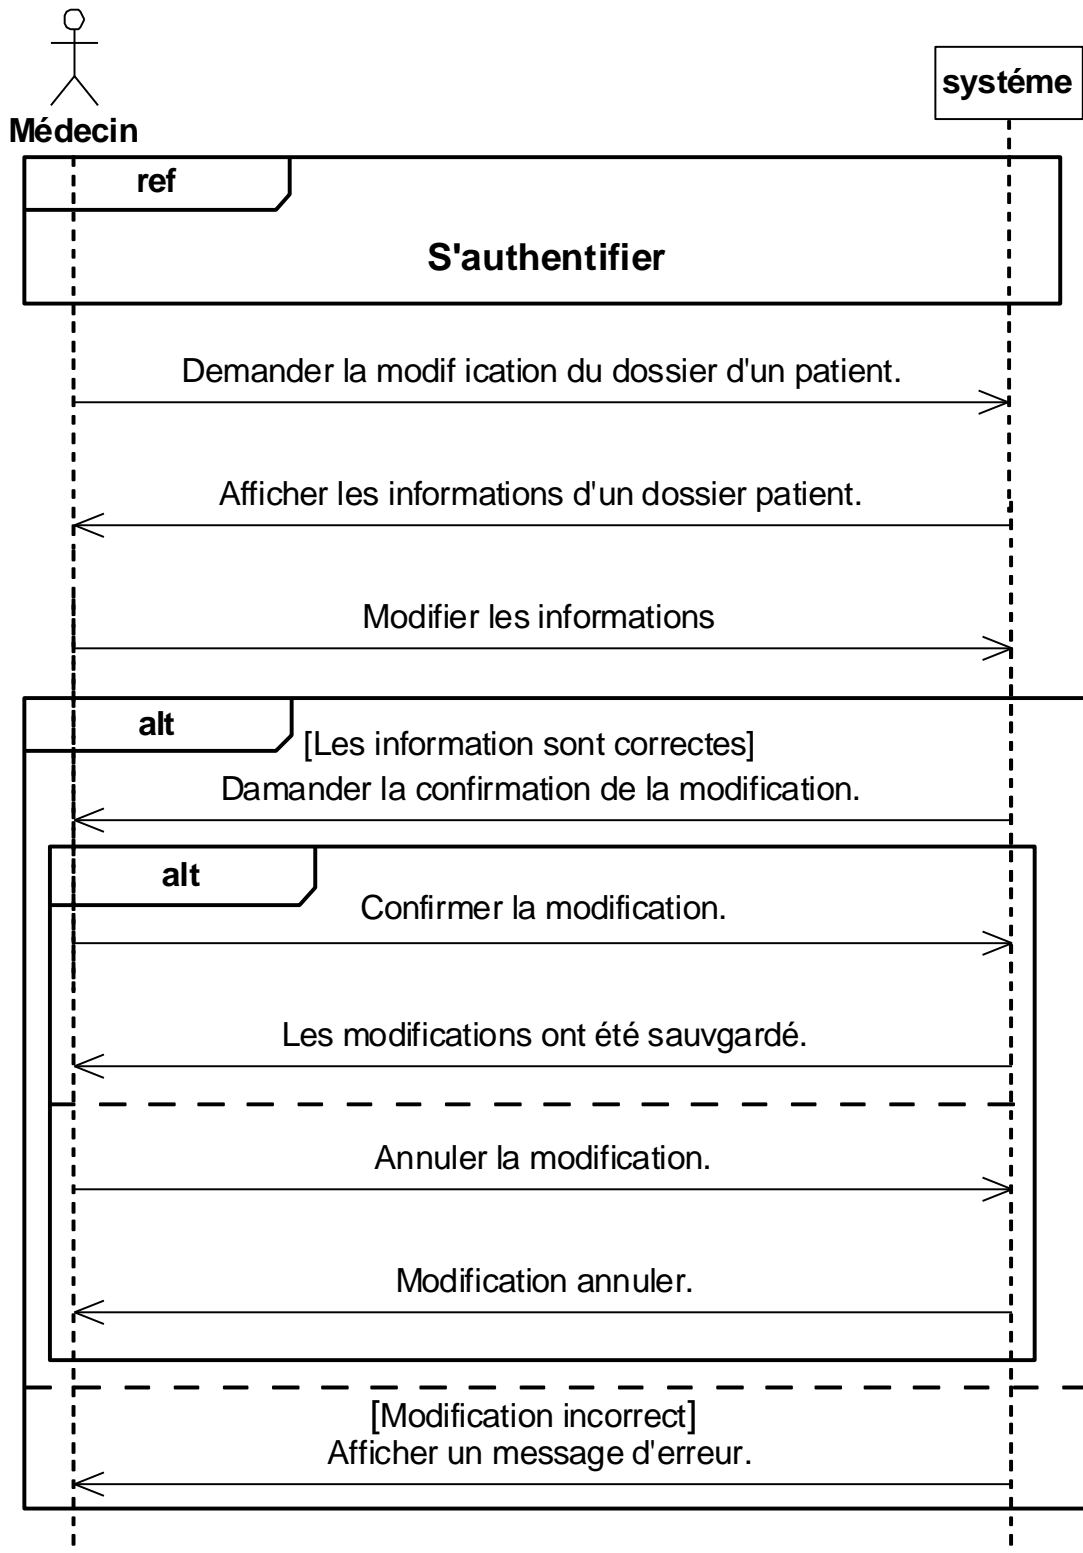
Médecin

systéme

ref

S'authentifier

Demander la modif ication du dossier d'un patient.

Afficher les informations d'un dossier patient.

Modifier les informations

alt

[Les information sont correctes]

Damander la confirmation de la modification.

alt

Confirmer la modification.

Les modifications ont été sauvgardé.

Annuler la modification.

Modification annuler.

[Modification incorrect]
Afficher un message d'erreur.